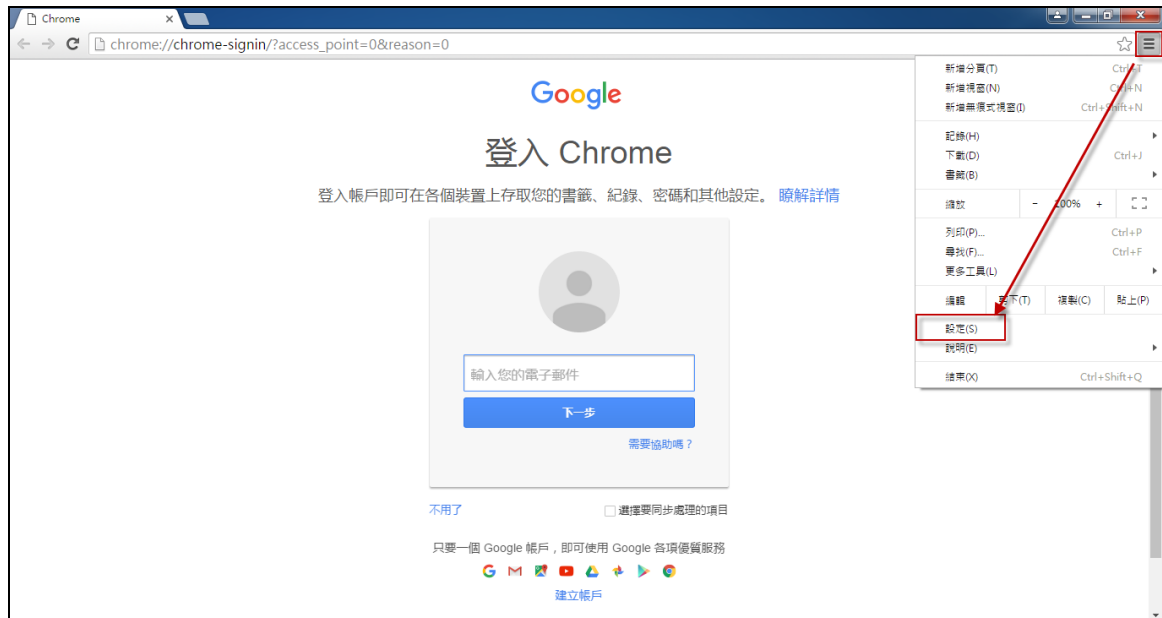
Chrome

chrome://chrome-signin/?access_point=0&reason=0

Google

登入 Chrome

登入帳戶即可在各個裝置上存取您的書籤、紀錄、密碼和其他設定。 瞭解詳情

輸入您的電子郵件

下一步

需要協助嗎？

不用了

選擇要同步處理的項目

只要一個 Google 帳戶，即可使用 Google 各項優質服務

建立帳戶

新增分頁(T) Ctrl+T
新增視窗(N) Ctrl+N
新增無痕式視窗(I) Ctrl+Shift+N
記錄(H)
下載(D) Ctrl+J
書籤(B)
縮放 - 100% +
列印(P)... Ctrl+P
尋找(F)... Ctrl+F
更多工具(L)
編輯 剪下(T) 複製(C) 貼上(P)
設定(S)
說明(E)
結束(X) Ctrl+Shift+Q